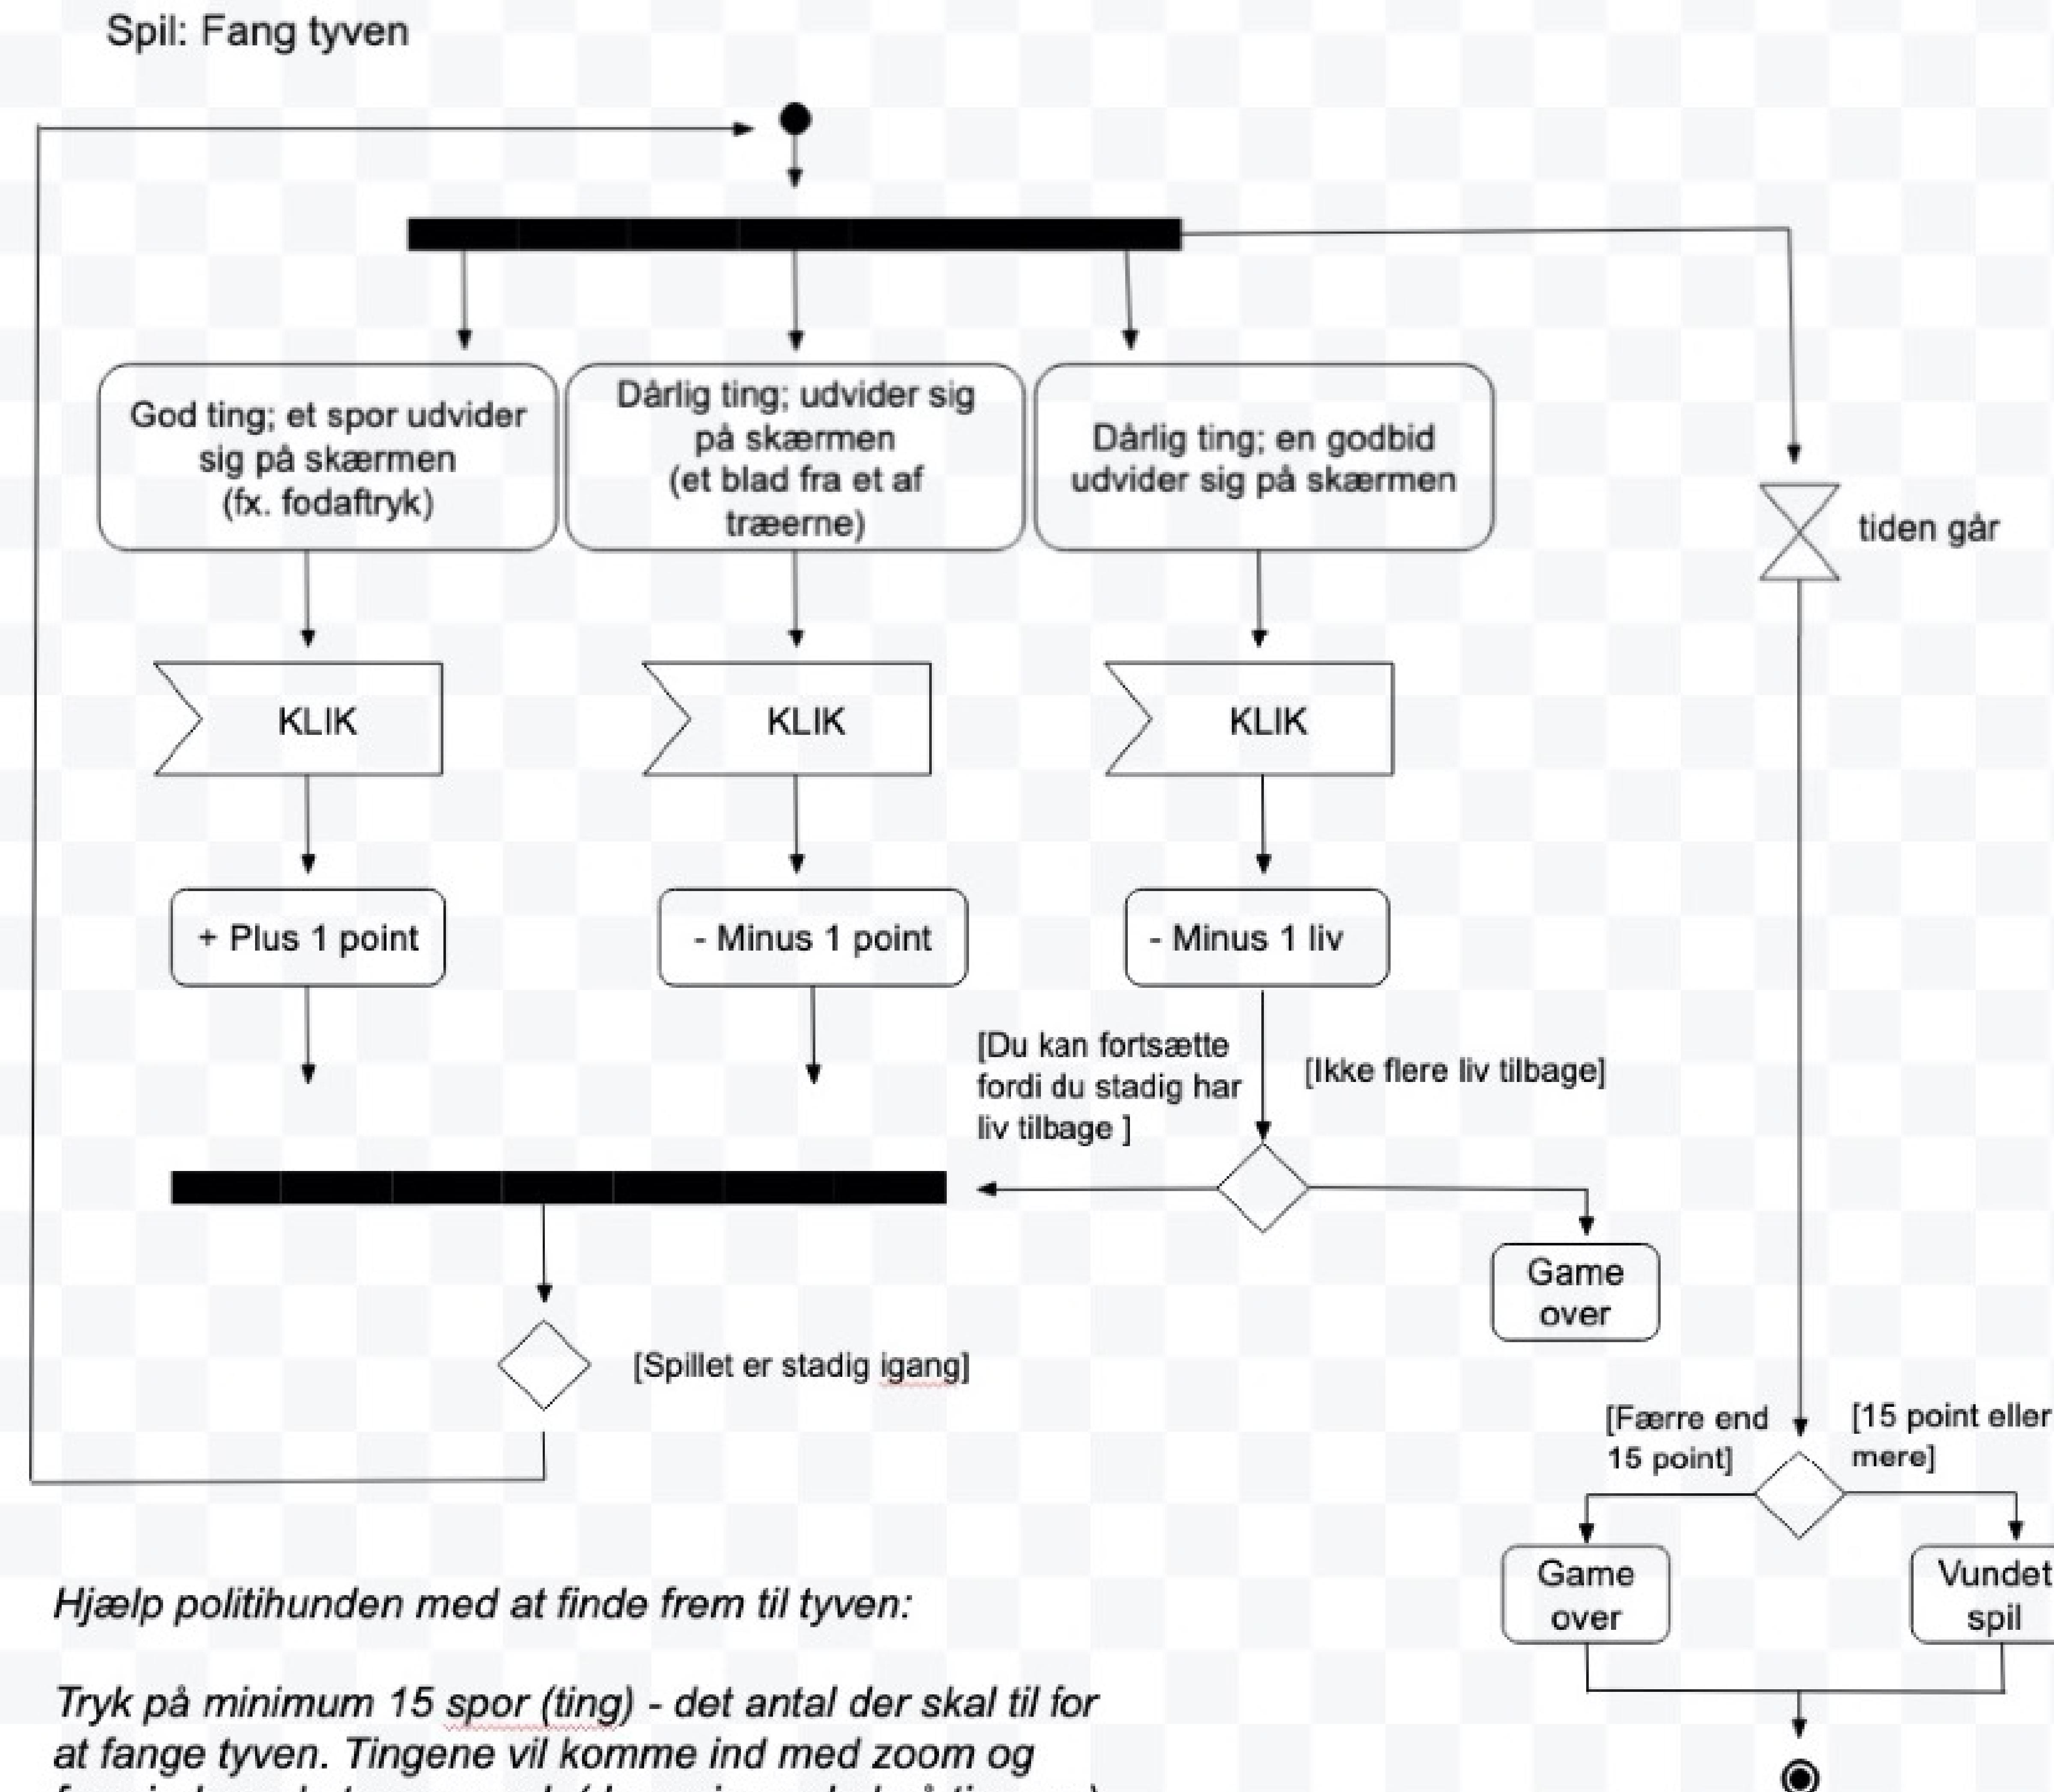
Spil: Fang tyven

God ting; et spor udvider sig på skærmen (fx. fodaftryk)

Dårlig ting; udvider sig på skærmen (et blad fra et af træerne)

Dårlig ting; en godbid udvider sig på skærmen

tiden går

KLIK

KLIK

KLIK

+ Plus 1 point

- Minus 1 point

- Minus 1 liv

[Du kan fortsætte fordi du stadig har liv tilbage ]

[Ikke flere liv tilbage]

Game over

[Spillet er stadig igang]

[Færre end 15 point]

[15 point eller mere]

Game over

Vundet spil

Hjælp politihunden med at finde frem til tyven:

Tryk på minimum 15 spor (ting) - det antal der skal til for at fange tyven. Tingene vil komme ind med zoom og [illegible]